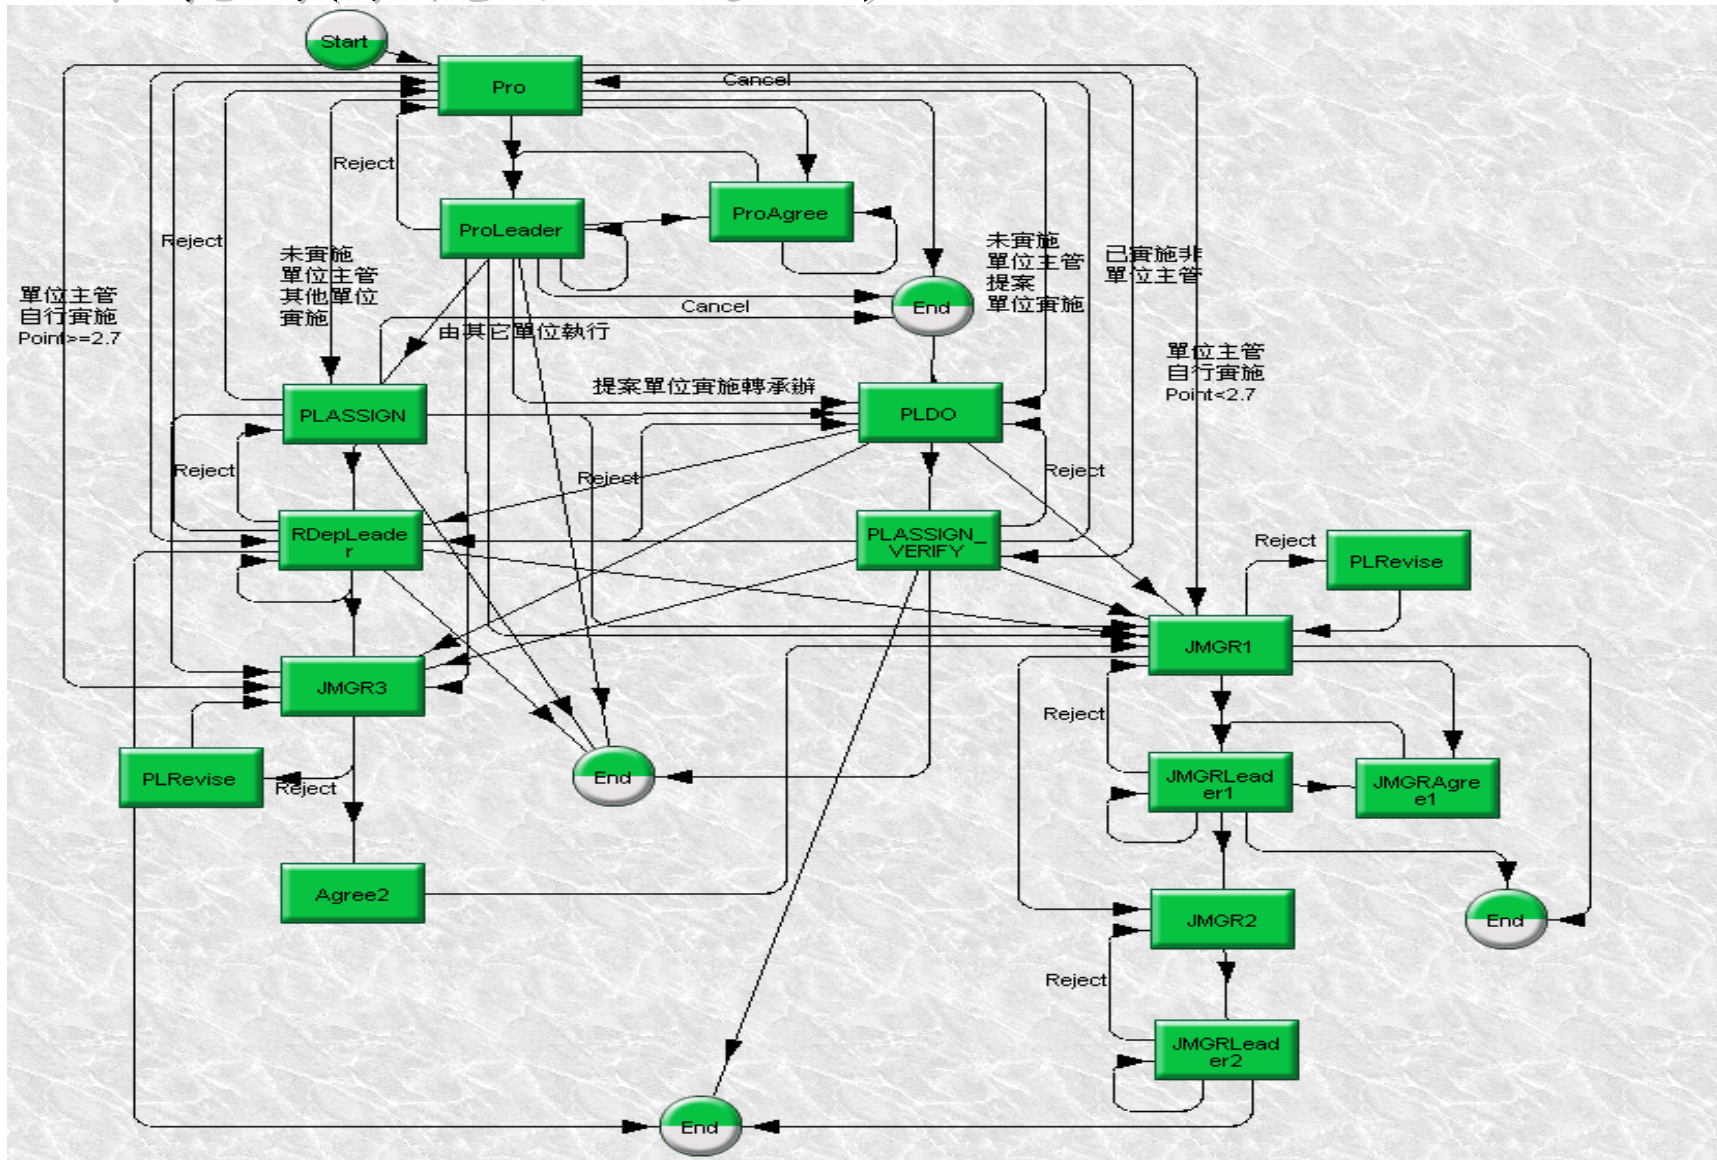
Start

Pro

Cancel

Reject

ProLeader

ProAgree

Reject

未實施
單位主管
其他單位
實施

單位主管
自行實施
Point>=2.7

Cancel

End

未實施
單位主管
提案
單位實施

已實施非
單位主管

由其它單位執行

單位主管
自行實施
Point<2.7

提案單位實施轉承辦

PLASSIGN

PLDO

Reject

Reject

Reject

RDepLeade
r

PLASSIGN_
VERIFY

Reject

PLRevise

JMGR1

JMGR3

PLRevise

Reject

End

Reject

JMGRLead
er1

JMGRAgre
e1

End

Agree2

JMGR2

Reject

JMGRLead
er2

End